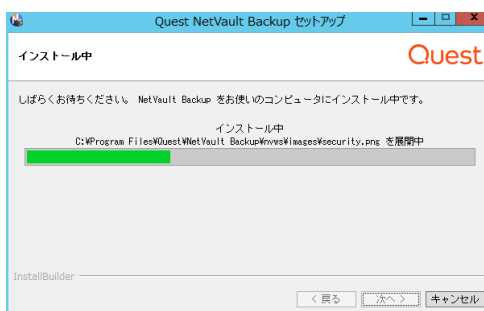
Quest NetVault Backup セットアップ

インストール中

Quest

しばらくお待ちください。 NetVault Backup をお使いのコンピュータにインストール中です。

インストール中
C:¥Program Files¥Quest¥NetVault Backup¥nvvs¥images¥security.png を展開中

InstallBuilder

< 戻る

次へ >

キャンセル